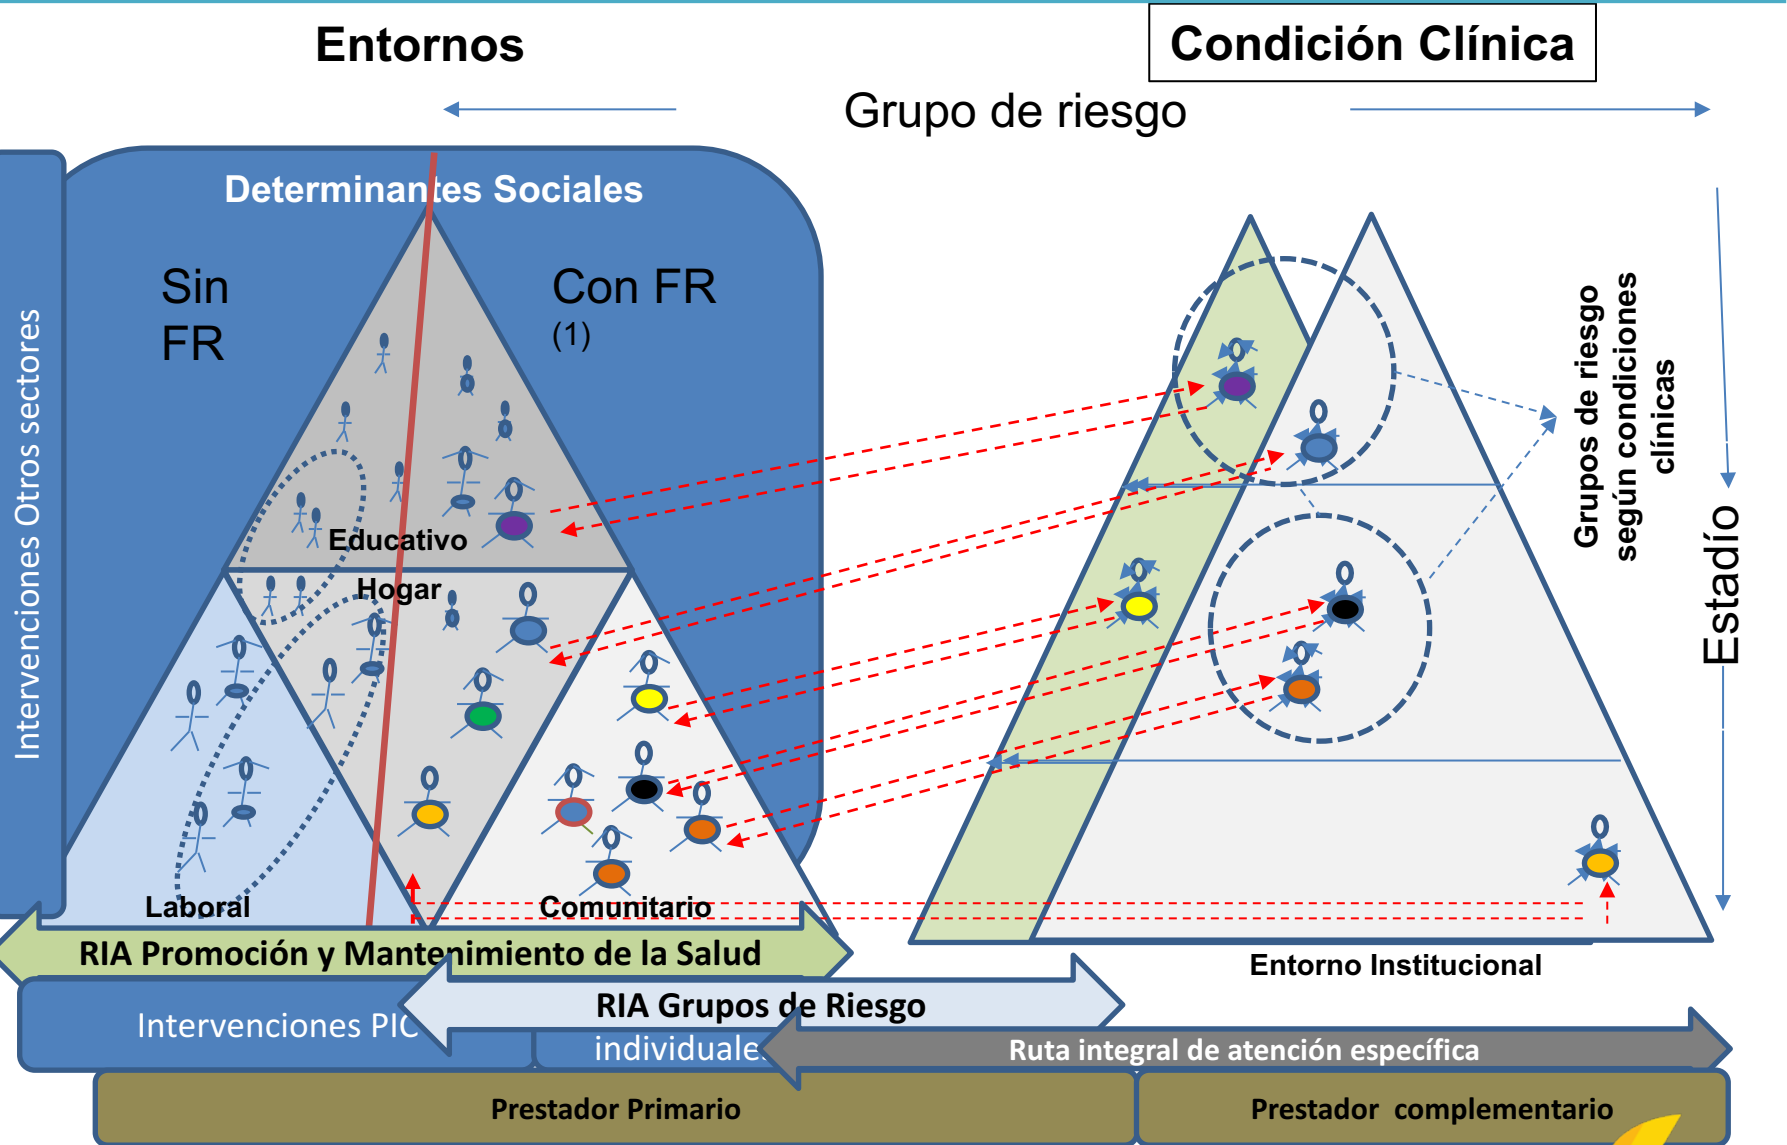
Entornos

Condición Clínica

Grupo de riesgo

Intervenciones Otros sectores

Determinantes Sociales

Sin FR

Con FR
(1)

Educativo

Hogar

Laboral

Comunitario

Grupos de riesgo según condiciones clínicas

Estadío

Entorno Institucional

RIA Promoción y Mantenimiento de la Salud

Intervenciones PIC

RIA Grupos de Riesgo

individuales

Ruta integral de atención específica

Prestador Primario

Prestador complementario